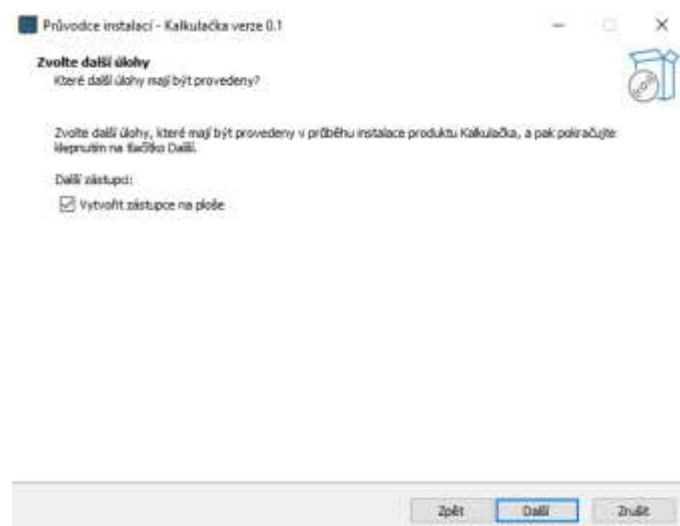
Průvodce instalací - Kalkulačka verze 0.1

Zvolte další úlohy
Které další úlohy mají být provedeny?

Zvolte další úlohy, které mají být provedeny v průběhu instalace produktu Kalkulačka, a pak pokračujte klepnutím na tlačítko Další.

Další zástupci:

Vytvořit zástupce na ploše

Zpět
Další
Zrušit